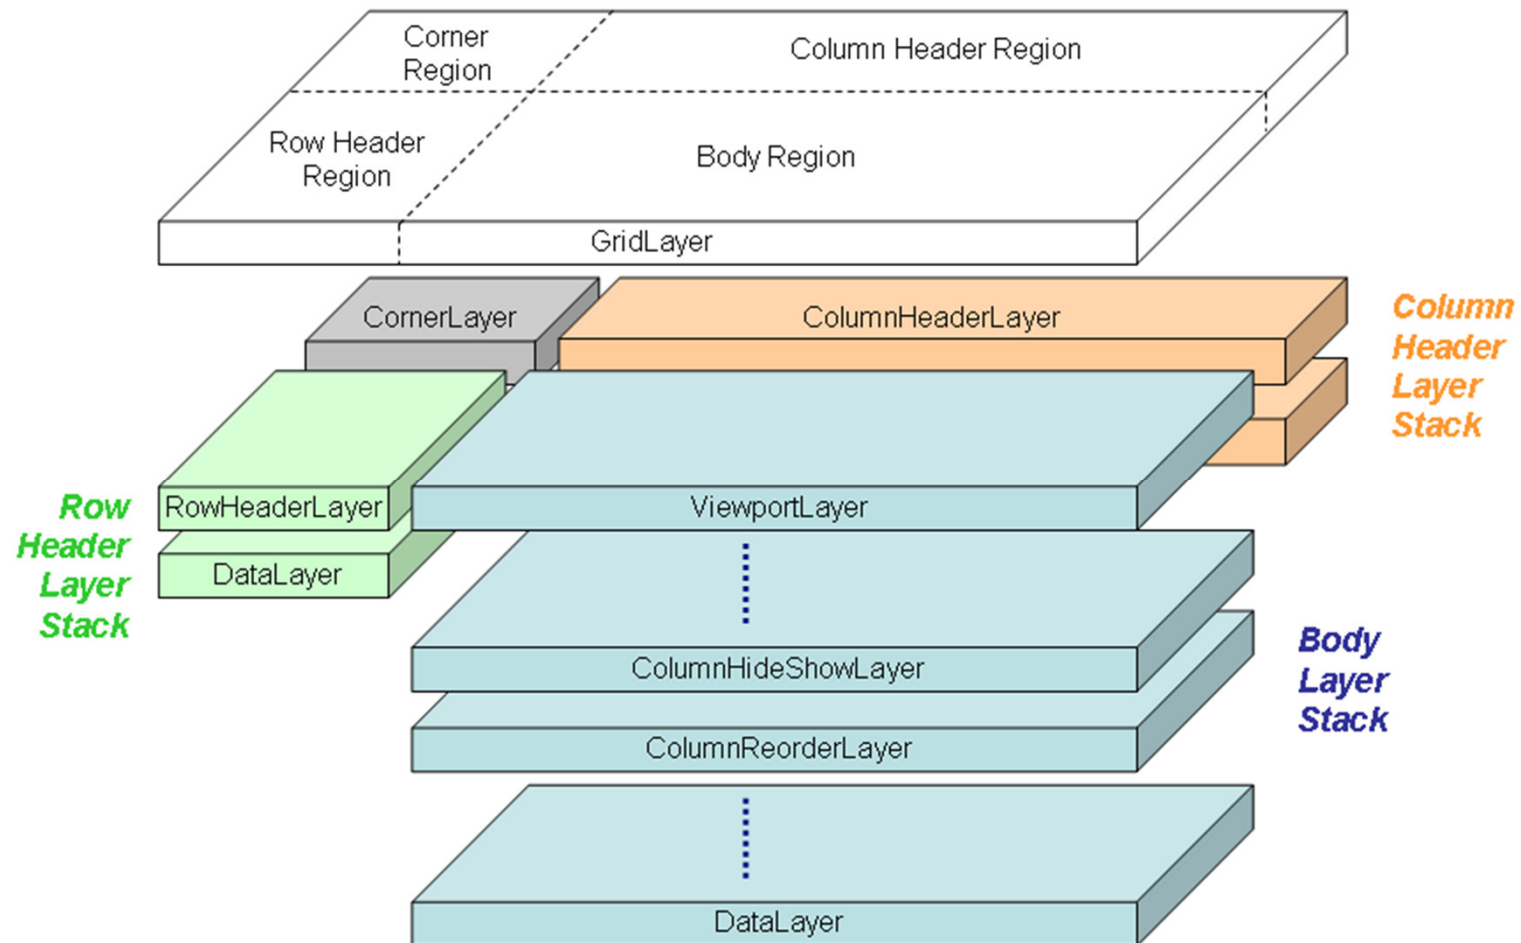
Corner Region

Column Header Region

Row Header Region

Body Region

GridLayer

CornerLayer

ColumnHeaderLayer

Column Header Layer Stack

Row Header Layer Stack

RowHeaderLayer

DataLayer

ViewportLayer

ColumnHideShowLayer

Body Layer Stack

ColumnReorderLayer

DataLayer